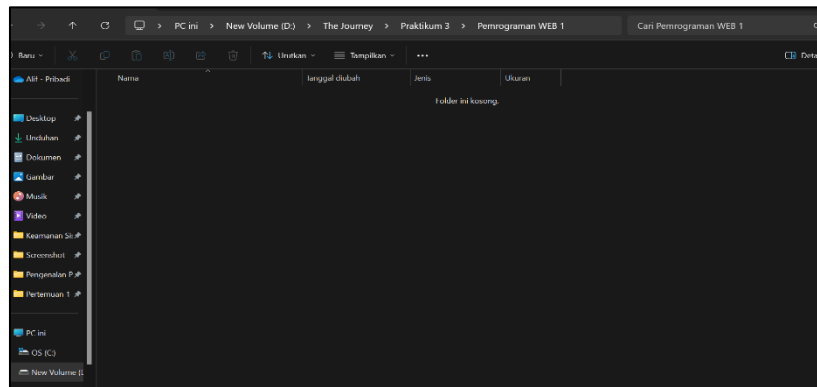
PC ini > New Volume (D:) > The Journey > Praktikum 3 > Pemrograman WEB 1

Cari Pemrograman WEB 1

Baru

Urutkan

Tampilkan

...

Deta

Alif - Pribadi

Nama

Tanggal diubah

Jenis

Ukuran

Folder ini kosong.

Desktop

Unduhan

Dokumen

Gambar

Musik

Video

Keamanan Si

Screenshot

Pengenalan P

Pertemuan 1

PC ini

OS (C:)

New Volume (I